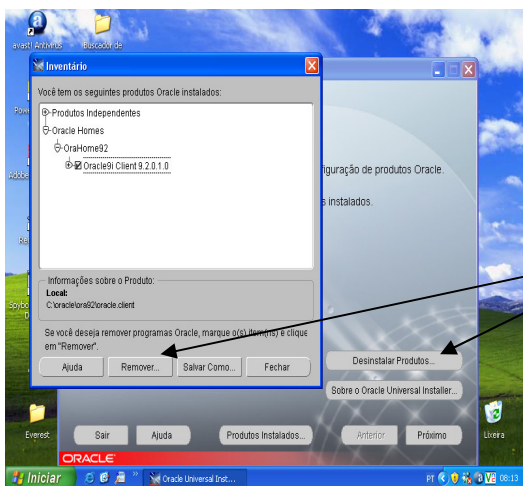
avast! Antivirus

Buscador de

Inventário

Você tem os seguintes produtos Oracle instalados:

Produtos Independentes
Oracle Homes
OraHome92
Oracle9i Client 9.2.0.1.0

Informações sobre o Produto:
Local:
C:\oracle\ora92\oracle.client

Se você deseja remover programas Oracle, marque o(s) item(ns) e clique em "Remover".

Ajuda
Remover...
Salvar Como...
Fechar

Pow

Adobe

Re

Spybo
D

figuração de produtos Oracle.

s instalados.

Desinstalar Produtos...

Sobre o Oracle Universal Installer...

Everest

Sair
Ajuda
Produtos Instalados...
Anterior
Próximo

Lixeira

ORACLE

Iniciar

Oracle Universal Inst...

PT
08:13